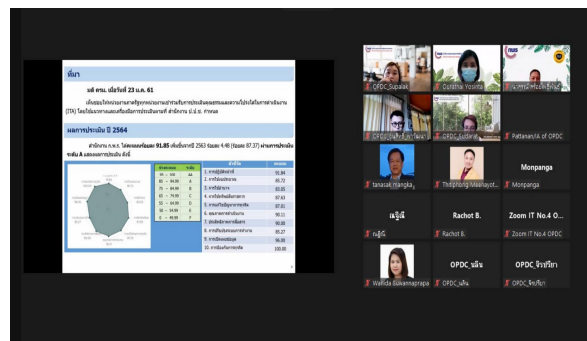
ที่มา

มติ ครม. เมื่อวันที่ 23 ม.ค. 61

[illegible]

(ITA) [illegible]

ผลการประเมิน ปี 2564

สำนักงาน ก.พ.ร. ได้คะแนนร้อยละ 91.85 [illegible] 2563 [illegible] 87.37) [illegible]

ระดับ A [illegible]

| | | |
|---|---|---|
| 95 - 100 | AA | |
| 85 - 94.99 | A | |
| 75 - 84.99 | B | |
| 65 - 74.99 | C | |
| 55 - 64.99 | D | |
| 50 - 54.99 | E | |
| 0 - 49.99 | F | |

| ตัวชี้วัด | |
|---|---|
| 1. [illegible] | 91.84 |
| 2. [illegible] | 85.72 |
| 3. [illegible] | 92.85 |
| 4. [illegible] | 87.63 |
| 5. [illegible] | 87.81 |
| 6. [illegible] | 90.11 |
| 7. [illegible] | 90.69 |
| 8. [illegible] | 85.27 |
| 9. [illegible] | 96.88 |
| 10. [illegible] | 100.00 |

OPDC_Supalak

Duangnapa Yosinta

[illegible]

OPDC_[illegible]

OPDC_Sudarat

Pattanan/A of OPDC

tanasak_mangka

Thitiphong_Meehayot...

Monpanga

Monpanga

ณฐินี

ณฐินี

Rachot B.

Rachot B.

Zoom IT No.4 O...

Zoom IT No.4 OPDC

OPDC_นลิน

OPDC_นลิน

OPDC_จิราปรียา

OPDC_จิราปรียา

Warida Suwannaprapa